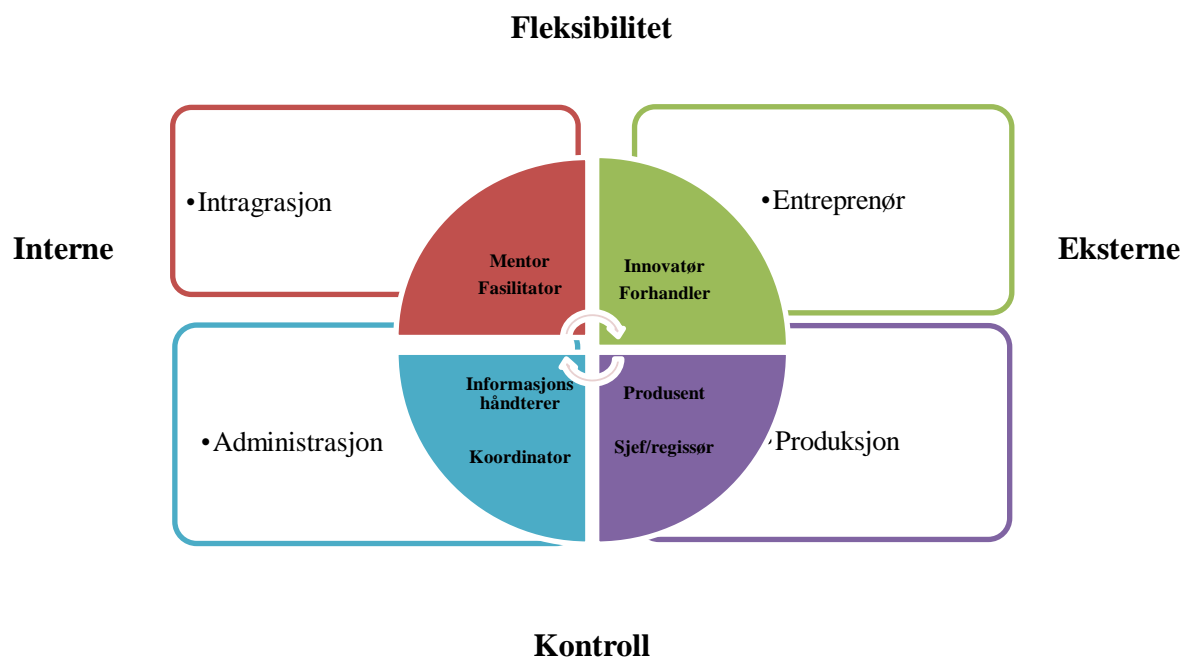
Fleksibilitet

Interne

Eksterne

•Intragrasjon

•Entreprenør

Mentor
Fasilitator

Innovatør
Forhandler

Informasjons håndterer

Koordinator

Produsent

Sjef/regissør

•Administrasjon

•Produksjon

Kontroll